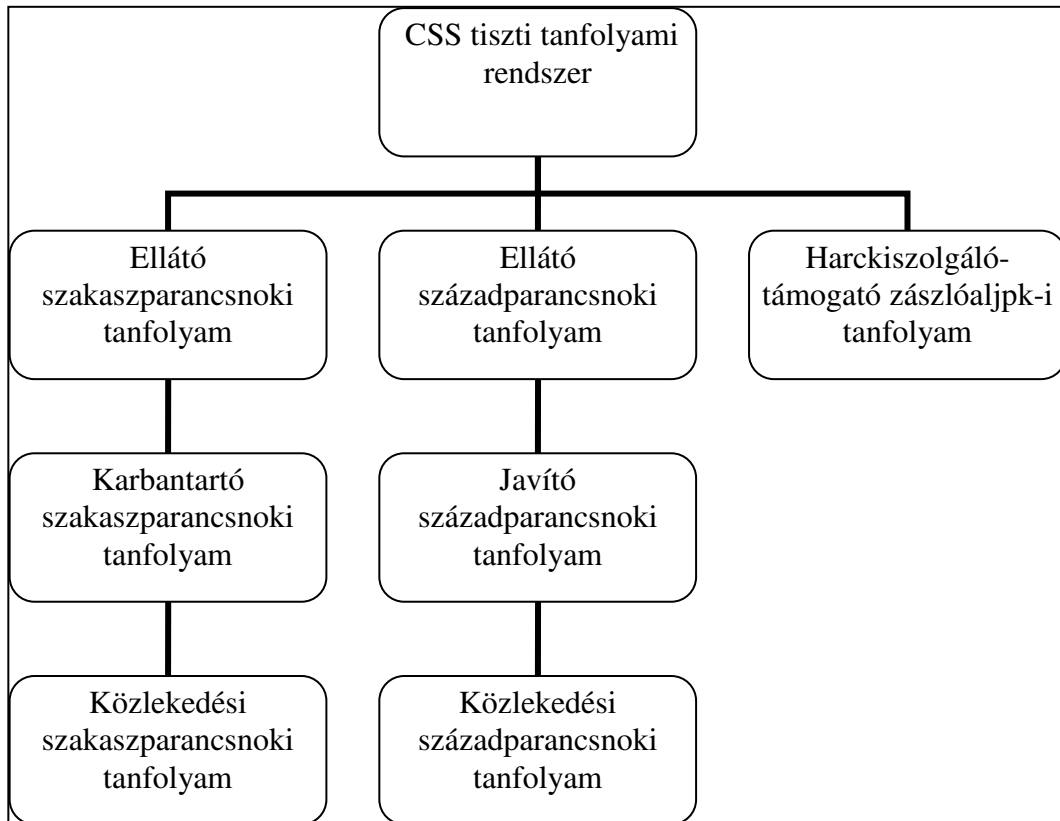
CSS tiszti tanfolyami rendszer

Ellátó szakaszparancsnoki tanfolyam

Ellátó századparancsnoki tanfolyam

Harckiszolgálótámogató zászlóaljpk-i tanfolyam

Karbantartó szakaszparancsnoki tanfolyam

Javító századparancsnoki tanfolyam

Közlekedési szakaszparancsnoki tanfolyam

Közlekedési századparancsnoki tanfolyam